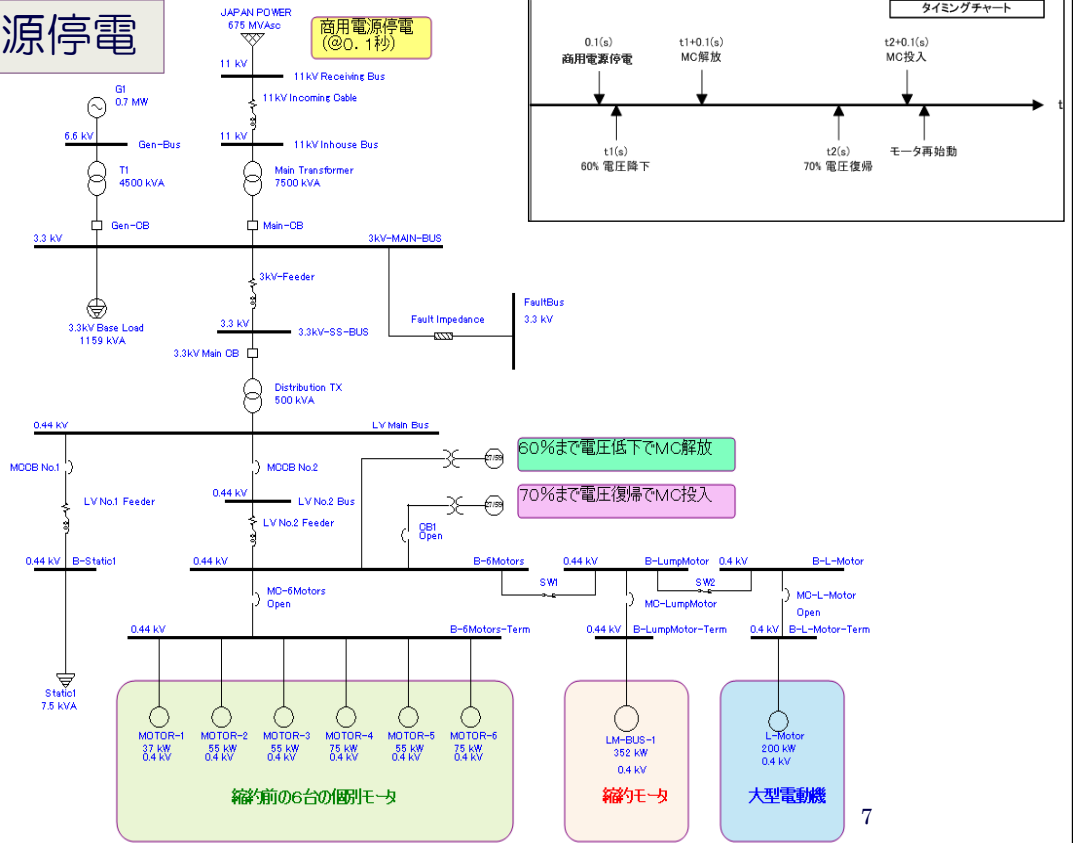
源停電

JAPAN POWER
675 MVAsc

商用電源停電
(@0.1秒)

タイミングチャート

0.1(s)
商用電源停電

t1+0.1(s)
MC解放

t2+0.1(s)
MC投入

t

t1(s)
60% 電圧降下

t2(s)
70% 電圧復帰

モータ再始動

11 kV
11kV Receiving Bus
11kV Incoming Cable
11 kV
11kV Inhouse Bus

G1
0.7 MW

6.6 kV
Gen-Bus

T1
4500 kVA

Gen-CB

Main Transformer
7500 kVA

Main-CB

3.3 kV
3kV-MAIN-BUS

3kV-Feeder

FaultBus
3.3 kV

Fault Impedance

3.3kV Base Load
1159 kVA

3.3 kV
3.3kV-SS-BUS

3.3kV Main CB

Distribution TX
500 kVA

0.44 kV
LV Main Bus

60%まで電圧低下でMC解放

MCCB No.1

MCCB No.2

0.44 kV
LV No.2 Bus

70%まで電圧復帰でMC投入

LV No.1 Feeder

LV No.2 Feeder

CB1
Open

0.44 kV
B-Static1

0.44 kV
B-6Motors

0.44 kV
B-LumpMotor

0.4 kV
B-L-Motor

SW1

SW2

MC-6Motors
Open

MC-LumpMotor

MC-L-Motor
Open

0.44 kV
B-6Motors-Term

0.44 kV
B-LumpMotor-Term

0.4 kV
B-L-Motor-Term

Static1
7.5 kVA

MOTOR-1
37 kW
0.4 kV

MOTOR-2
55 kW
0.4 kV

MOTOR-3
55 kW
0.4 kV

MOTOR-4
75 kW
0.4 kV

MOTOR-5
55 kW
0.4 kV

MOTOR-6
75 kW
0.4 kV

LM-BUS-1
352 kW
0.4 kV

L-Motor
200 kW
0.4 kV

縮約前の6台の個別モータ

縮約モータ

大型電動機

7